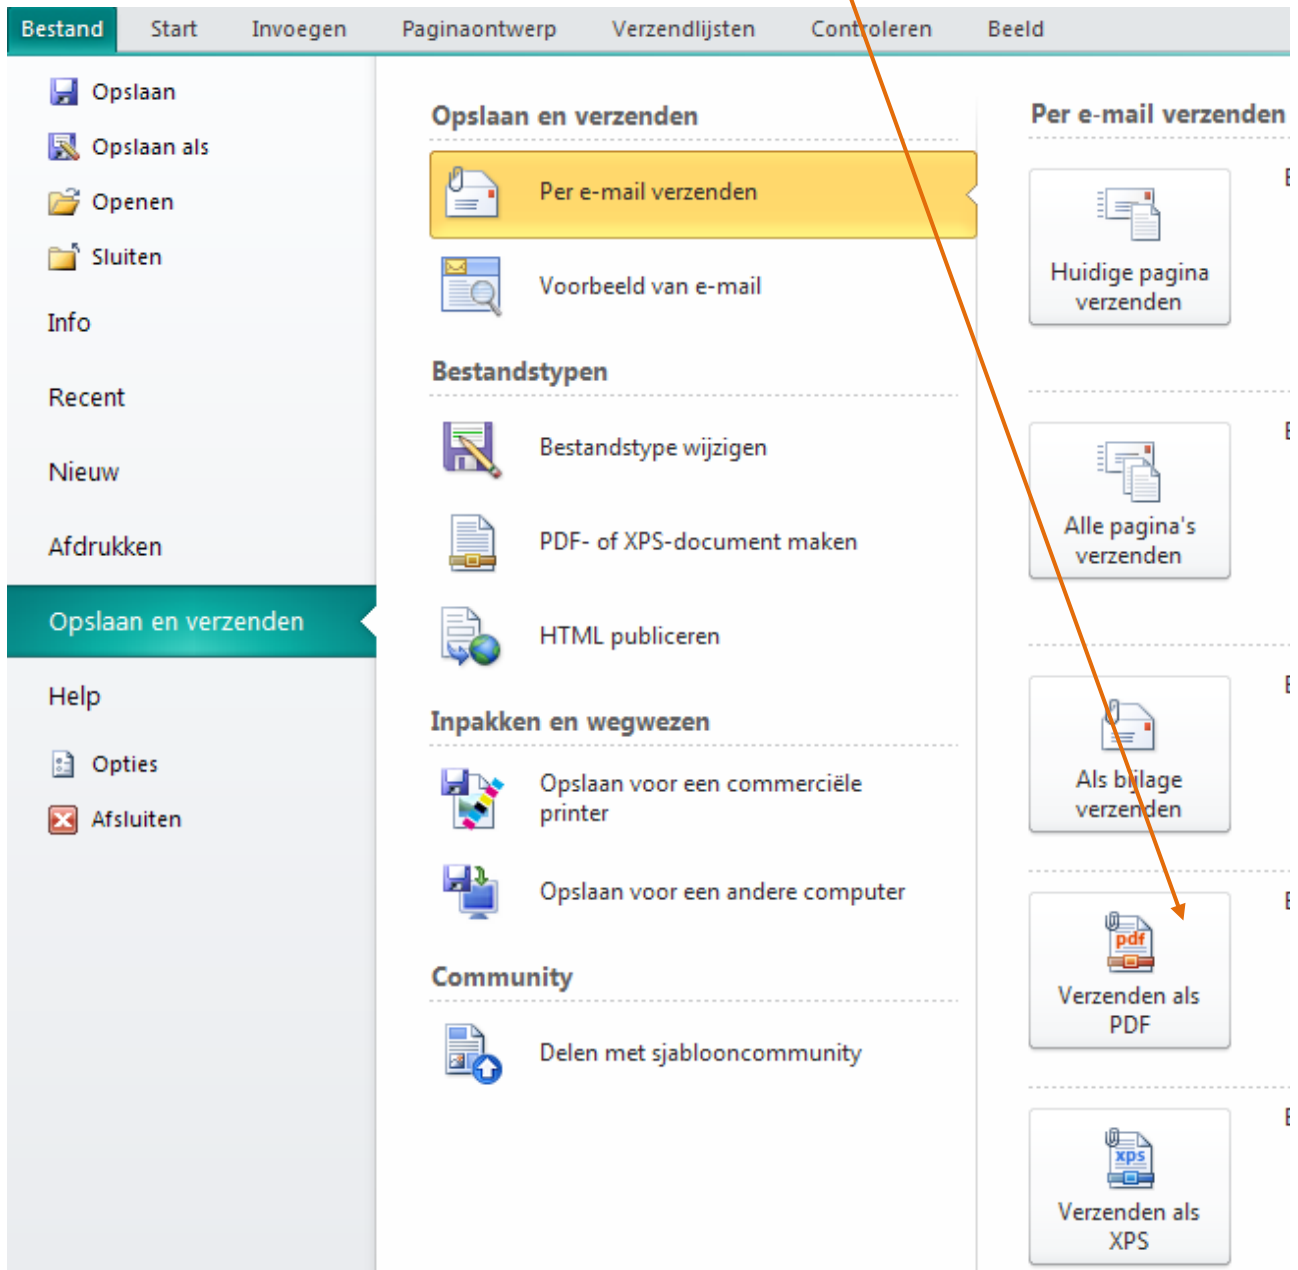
Bestand Start Invoegen Paginaontwerp Verzendlijsten Controleren Beeld

Opslaan
Opslaan als
Openen
Sluiten
Info
Recent
Nieuw
Afdrukken
Opslaan en verzenden
Help
Opties
Afsluiten

Opslaan en verzenden

Per e-mail verzenden

Voorbeeld van e-mail

Bestandstypen

Bestandstype wijzigen

PDF- of XPS-document maken

HTML publiceren

Inpakken en wegwezen

Opslaan voor een commerciële printer

Opslaan voor een andere computer

Community

Delen met sjablooncommunity

Per e-mail verzenden

Huidige pagina verzenden

Alle pagina's verzenden

Als bijlage verzenden

pdf
Verzenden als PDF

xps
Verzenden als XPS